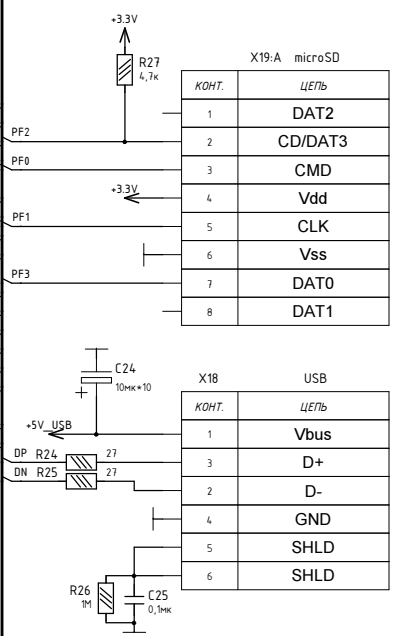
+3.3V

R27
4,7к

X19:A microSD

| КОНТ. | ЦЕПЬ |
|---|---|
| 1 | DAT2 |
| 2 | CD/DAT3 |
| 3 | CMD |
| 4 | Vdd |
| 5 | CLK |
| 6 | Vss |
| 7 | DAT0 |
| 8 | DAT1 |

PF2
PF0
+3.3V
PF1
PF3

C24
10мк*10

X18 USB

| КОНТ. | ЦЕПЬ |
|---|---|
| 1 | Vbus |
| 3 | D+ |
| 2 | D- |
| 4 | GND |
| 5 | SHLD |
| 6 | SHLD |

+5V_USB
DP R24 27
DN R25 27

R26
1M
C25
0,1мк